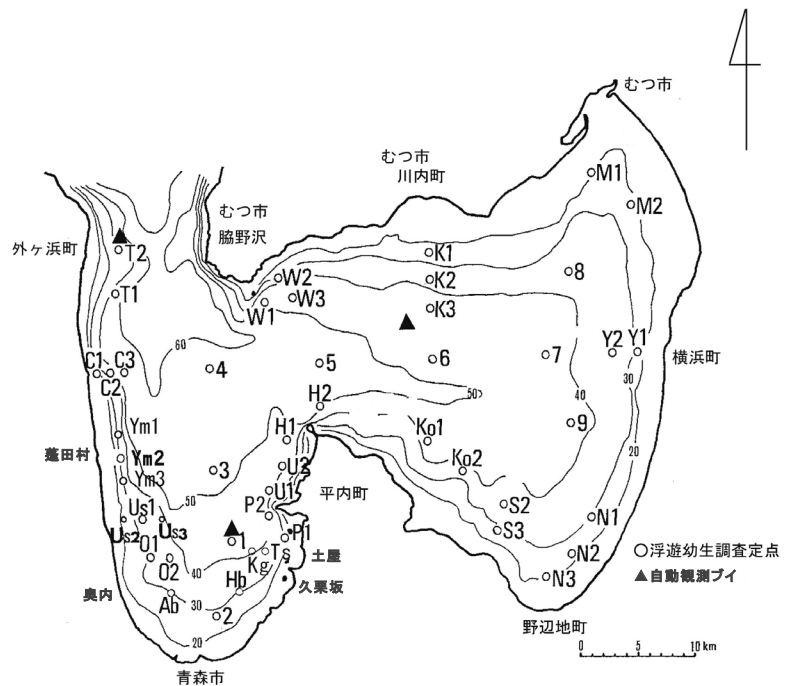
むつ市

むつ市
川内町

むつ市
脇野沢

外ヶ浜町

M1
M2
K1
K2
K3
8
T2
T1
W2
W1
W3
Y2
Y1
横浜町
60
C1
C3
C2
4
5
6
7
40
30
50
H2
H1
Ym1
蓬田村
Ym2
Ym3
3
50
Ko1
Ko2
9
20
U2
U1
平内町
P2
P1
Us1
Us2
Us3
O1
1
Ts
Kg
土屋
O2
40
Hb
久栗坂
Ab
30
2
20
S2
S3
N1
N2
N3
○浮遊幼生調査定点
▲自動観測ブイ
奥内
青森市
野辺地町
0 5 10 km